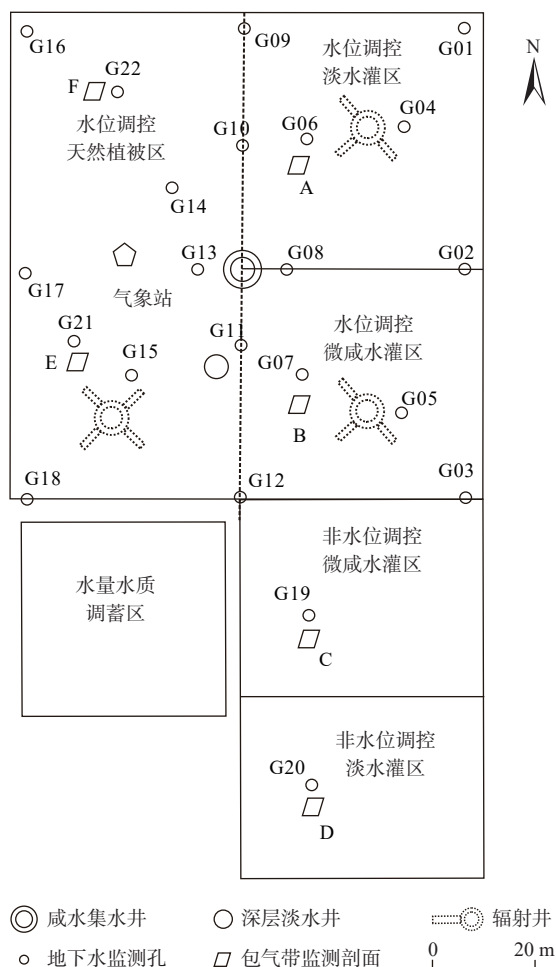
G16
G22
F
水位调控
天然植被区
G09
G10
G06
A
水位调控
淡水灌区
G01
G04
N
G14
G13
G08
G02
G17
气象站
G21
E
G15
G11
G07
水位调控
微咸水灌区
G05
B
G18
G12
G03
水量水质
调蓄区
非水位调控
微咸水灌区
G19
C
非水位调控
淡水灌区
G20
D

咸水集水井
深层淡水井
辐射井
地下水监测孔
包气带监测剖面
0
20 m